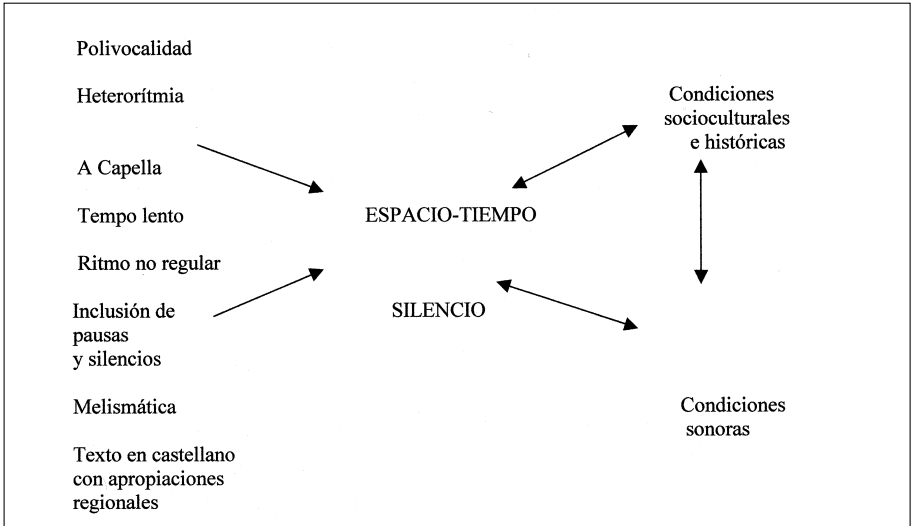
Polivocalidad

Heterorítmia

A Capella

Tempo lento

Ritmo no regular

Inclusión de pausas y silencios

Melismática

Texto en castellano con apropiaciones regionales

ESPACIO-TIEMPO

SILENCIO

Condiciones socioculturales e históricas

Condiciones sonoras